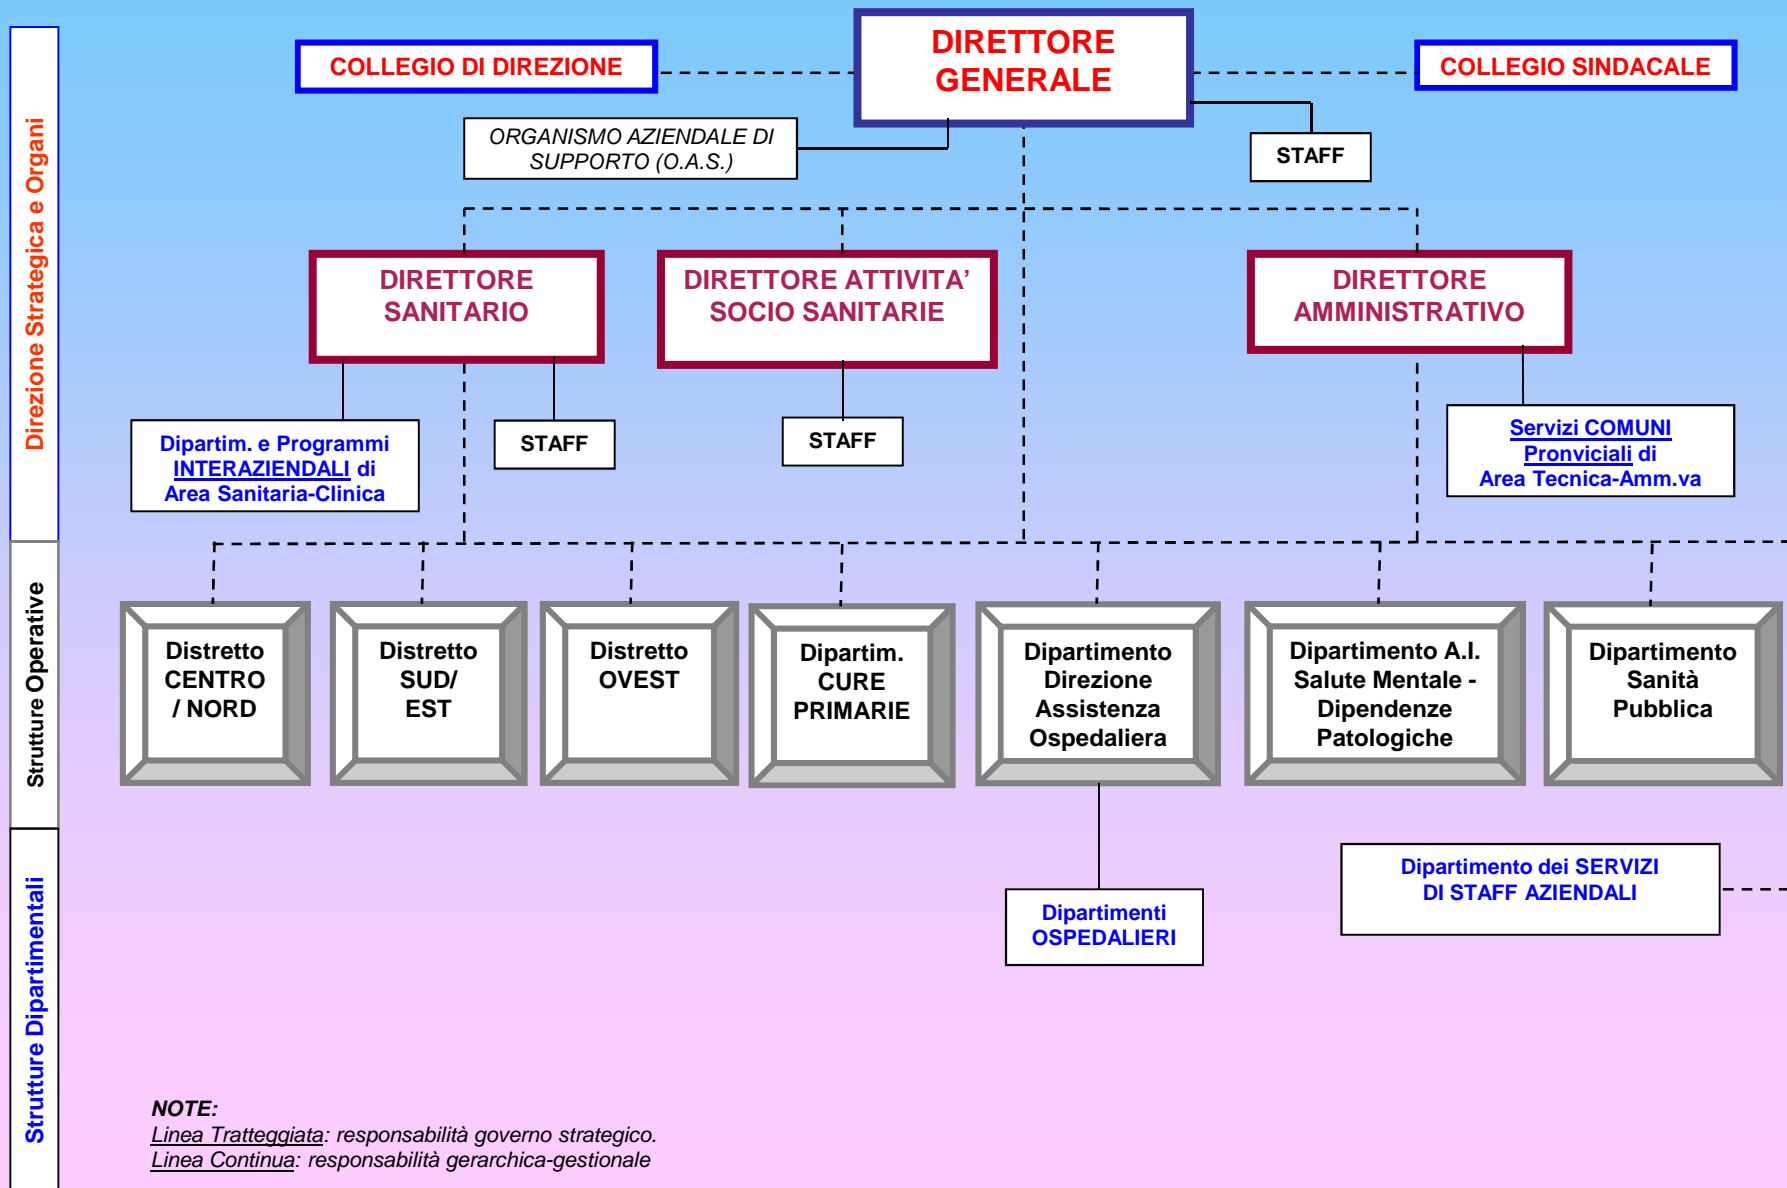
Direzione Strategica e Organi

Strutture Operative

Strutture Dipartimentali

COLLEGIO DI DIREZIONE

DIRETTORE GENERALE

COLLEGIO SINDACALE

ORGANISMO AZIENDALE DI SUPPORTO (O.A.S.)

STAFF

DIRETTORE SANITARIO

DIRETTORE ATTIVITA' SOCIO SANITARIE

DIRETTORE AMMINISTRATIVO

Dipartim. e Programmi INTERAZIENDALI di Area Sanitaria-Clinica

STAFF

STAFF

Servizi COMUNI Provinciali di Area Tecnica-Amm.va

Distretto CENTRO / NORD

Distretto SUD/ EST

Distretto OVEST

Dipartim. CURE PRIMARIE

Dipartimento Direzione Assistenza Ospedaliera

Dipartimento A.I. Salute Mentale - Dipendenze Patologiche

Dipartimento Sanità Pubblica

Dipartimento dei SERVIZI DI STAFF AZIENDALI

Dipartimenti OSPEDALIERI

NOTE:
Linea Tratteggiata: responsabilità governo strategico.
Linea Continua: responsabilità gerarchica-gestionale